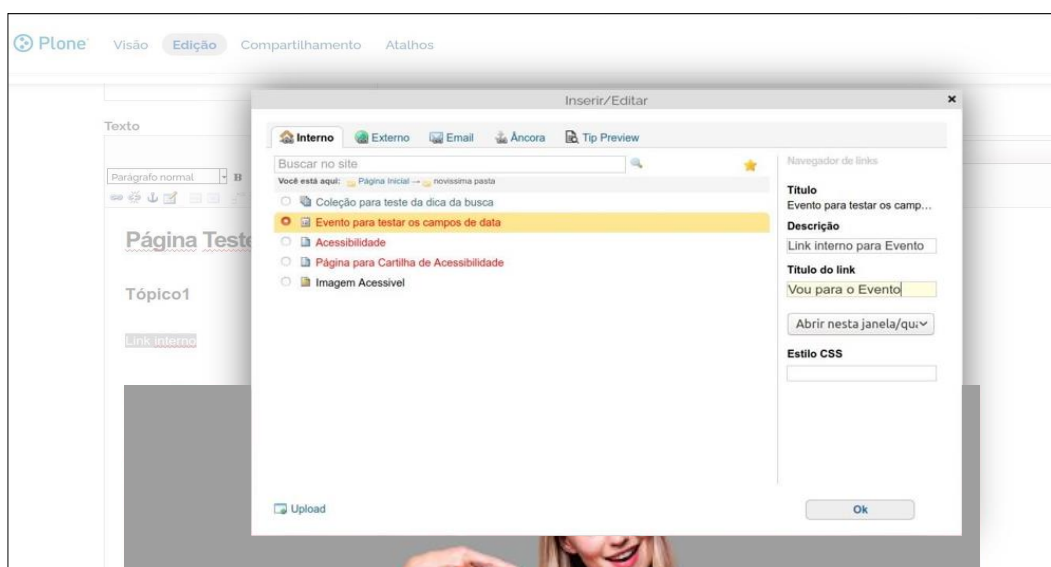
Plone Visão Edição Compartilhamento Atalhos

Texto

Parágrafo normal B

Página Teste

Tópico1

Link interno

Inserir/Editar

Interno Externo Email Âncora Tip Preview

Buscar no site

Você está aqui: Página Inicial → novissima pasta

Coleção para teste da dica da busca

Evento para testar os campos de data

Acessibilidade

Página para Cartilha de Acessibilidade

Imagem Acessivel

Navegador de links

Titulo

Evento para testar os camp...

Descrição

Link interno para Evento

Titulo do link

Vou para o Evento

Abrir nesta janela/qu

Estilo CSS

Upload

Ok